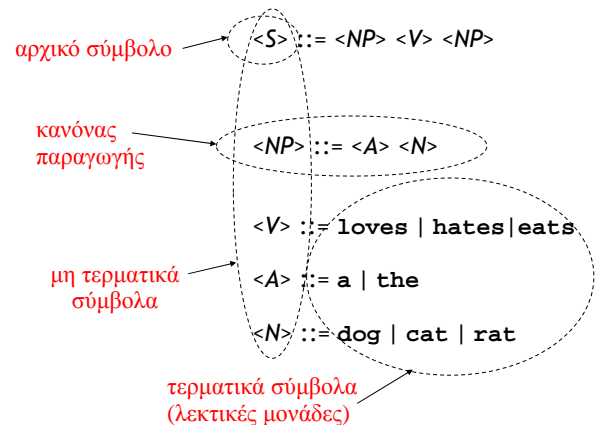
αρχικό σύμβολο

<S> ::= <NP> <V> <NP>

κανόνας παραγωγής

<NP> ::= <A> <N>

<V> ::= loves | hates|eats

μη τερματικά σύμβολα

<A> ::= a | the

<N> ::= dog | cat | rat

τερματικά σύμβολα (λεκτικές μονάδες)